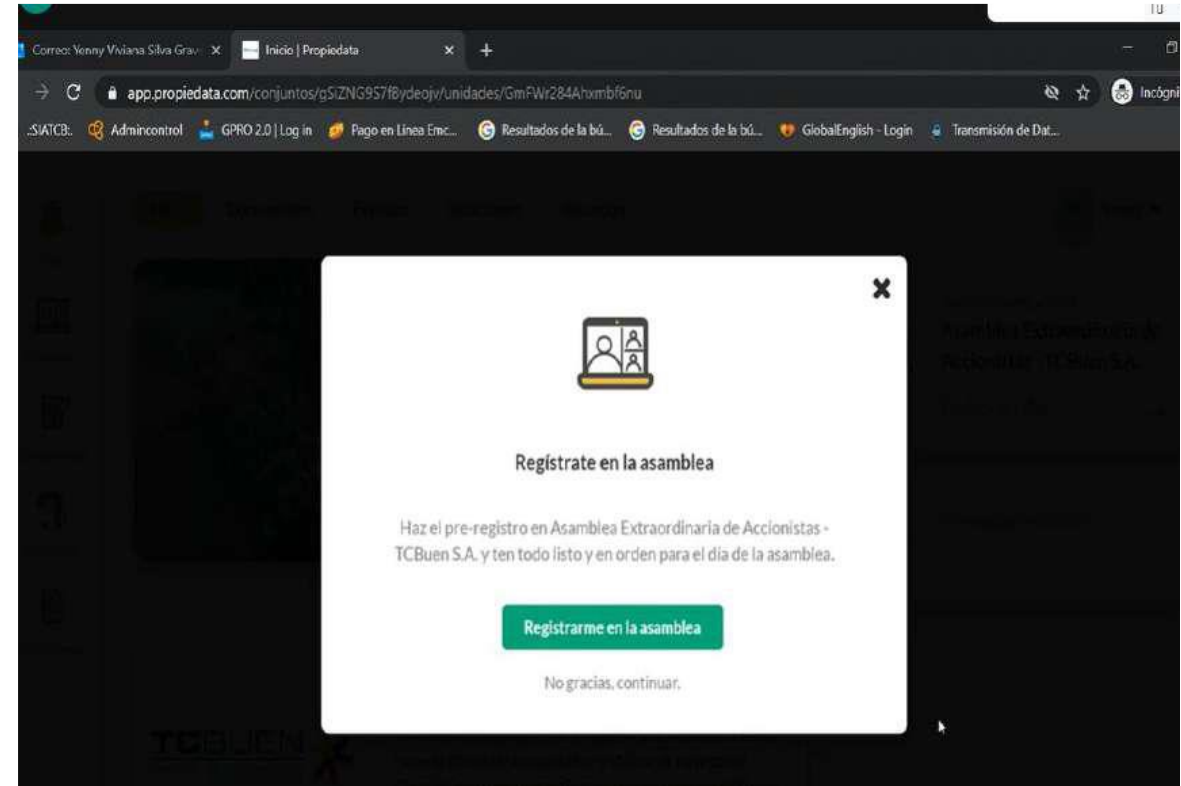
Correo: Yenny Viviana Silva Grav ×
Inicio | Propiedata ×
+
app.propiedata.com/conjuntos/gSiZNG9S7fBydeojv/unidades/GmFWr284Ahxmbf6nu
Incógni
SIATCB. Admincontrol GPRO 2.0 | Log in Pago en Linea Emc... Resultados de la bú... Resultados de la bú... GlobalEnglish - Login Transmisión de Dat...

Asamblea Extraordinaria de Accionistas - TCBuen S.A.

Regístrate en la asamblea

Haz el pre-registro en Asamblea Extraordinaria de Accionistas - TCBuen S.A. y ten todo listo y en orden para el día de la asamblea.

Registrarme en la asamblea

No gracias, continuar.

TCBUEN